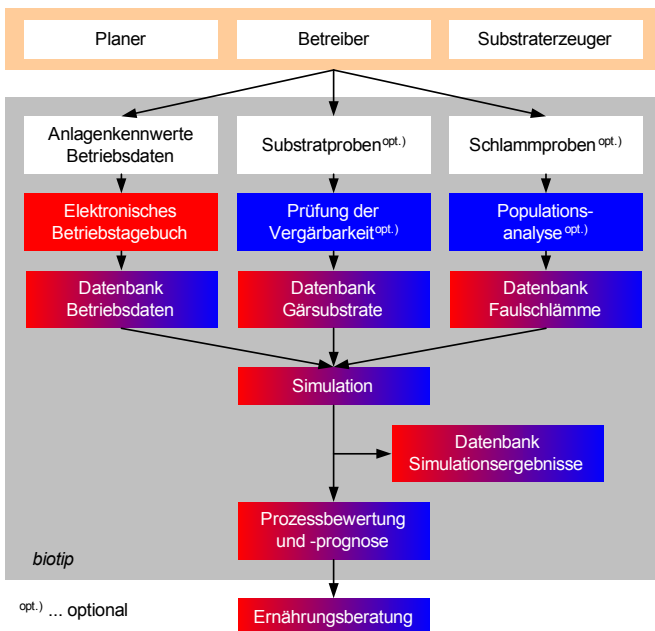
Planer

Betreiber

Substraterzeuger

Anlagenkennwerte Betriebsdaten

Substratproben$^{opt.)}$

Schlammproben$^{opt.)}$

Elektronisches Betriebstagebuch

Prüfung der Vergärbarkeit$^{opt.)}$

Populations-analyse$^{opt.)}$

Datenbank Betriebsdaten

Datenbank Gärsubstrate

Datenbank Faulschlämme

Simulation

Datenbank Simulationsergebnisse

Prozessbewertung und -prognose

biotip

$^{opt.)}$ ... optional

Ernährungsberatung